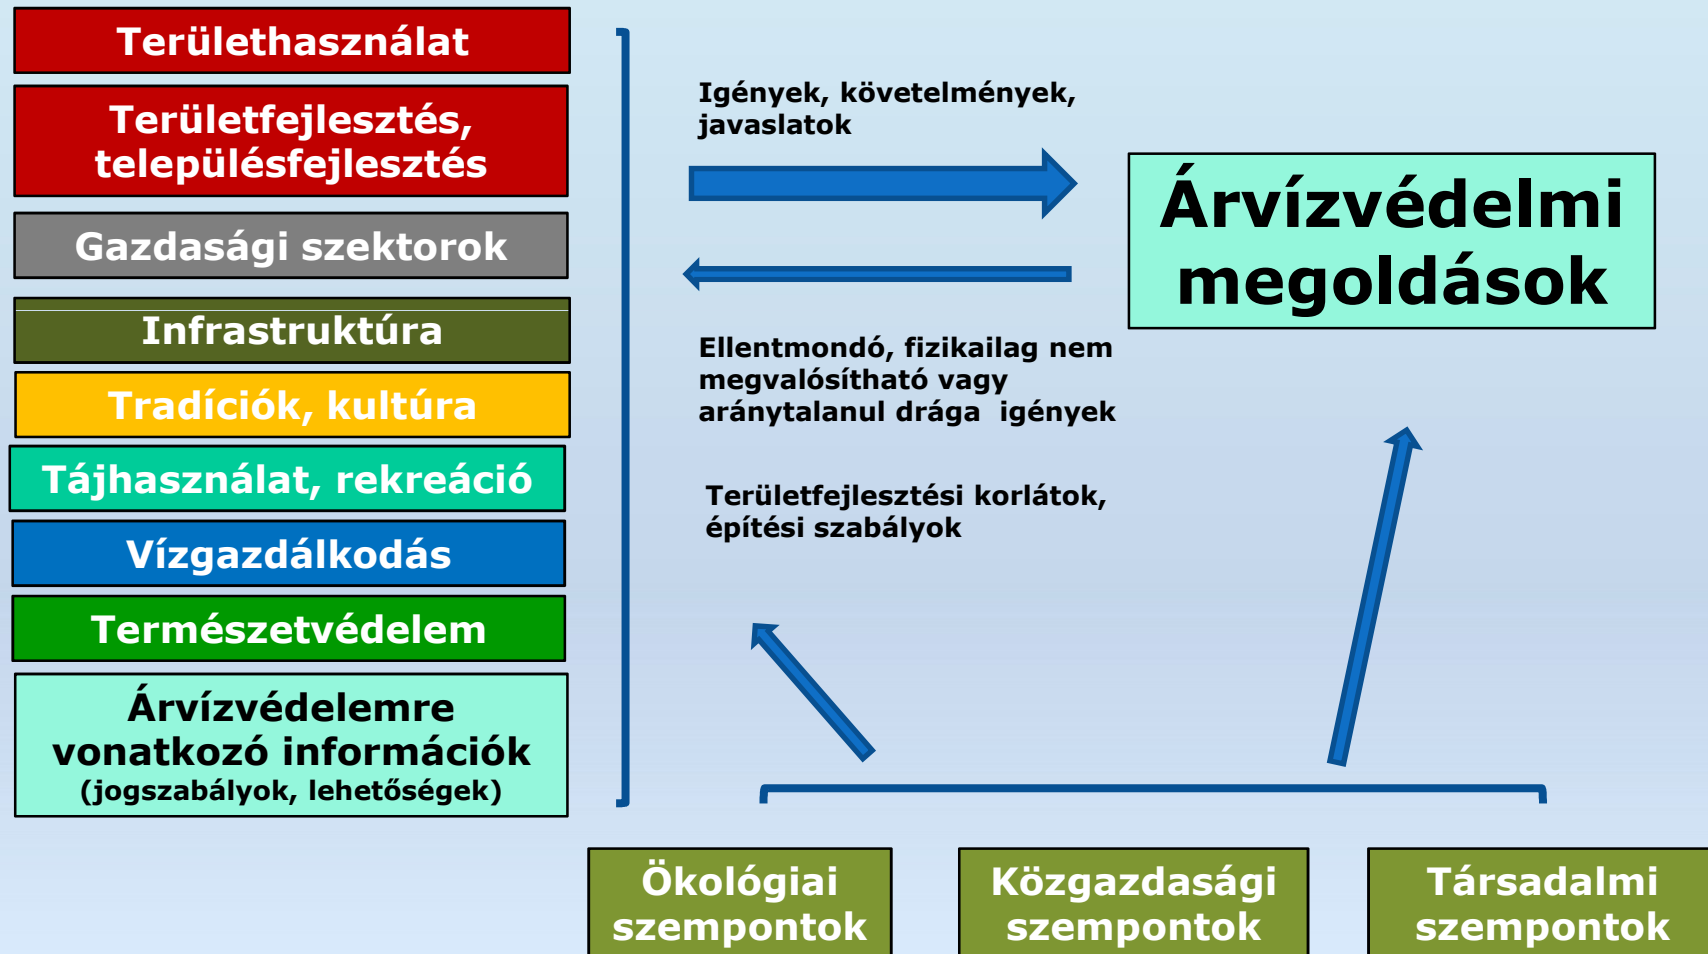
Területhasználat

Területfejlesztés, településfejlesztés

Gazdasági szektorok

Infrastruktúra

Tradíciók, kultúra

Tájhasználat, rekreáció

Vízgazdálkodás

Természetvédelem

Árvízvédelemre vonatkozó információk (jogszabályok, lehetőségek)

Igények, követelmények, javaslatok

Árvízvédelmi megoldások

Ellentmondó, fizikailag nem megvalósítható vagy aránytalanul drága igények

Területfejlesztési korlátok, építési szabályok

Ökológiai szempontok

Közgazdasági szempontok

Társadalmi szempontok